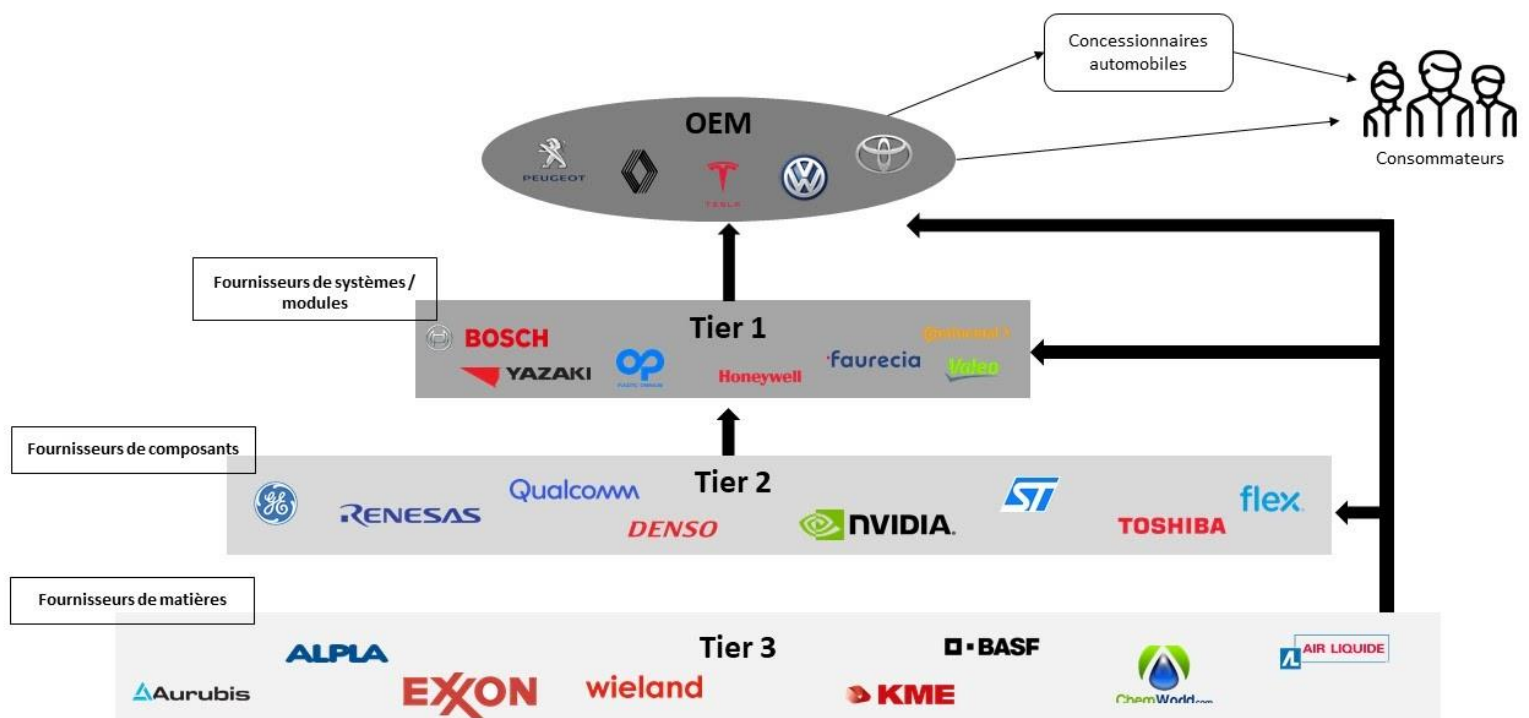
Concessionnaires automobiles

Consommateurs

OEM

PEUGEOT

TESLA

Fournisseurs de systèmes / modules

Tier 1

BOSCH

YAZAKI

PLASTIC OMNIUM

Honeywell

faurecia

Continental

Valeo

Fournisseurs de composants

Tier 2

RENESAS

Qualcomm

DENSO

NVIDIA.

ST

TOSHIBA

flex.

Fournisseurs de matières

Tier 3

ALPLA

Aurubis

EXXON

wieland

BASF

KME

ChemWorld.com

AIR LIQUIDE